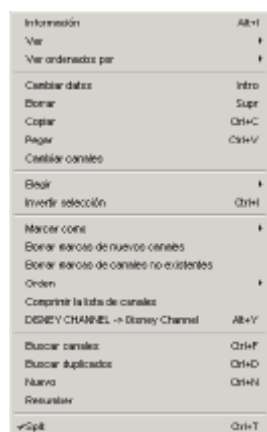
Información Alt+I
Ver
Ver ordenados por

Cambiar datos Intro
Borrar Supr
Copiar Ctrl+C
Pegar Ctrl+V
Cambiar canales

Elegir
Invertir selección Ctrl+I

Marcar como
Borrar marcas de nuevos canales
Borrar marcas de canales no existentes
Orden
Comprimir la lista de canales
DISNEY CHANNEL -> Disney Channel Alt+Y

Buscar canales Ctrl+F
Buscar duplicados Ctrl+D
Nuevo Ctrl+N
Renumerar

✓Split Ctrl+T